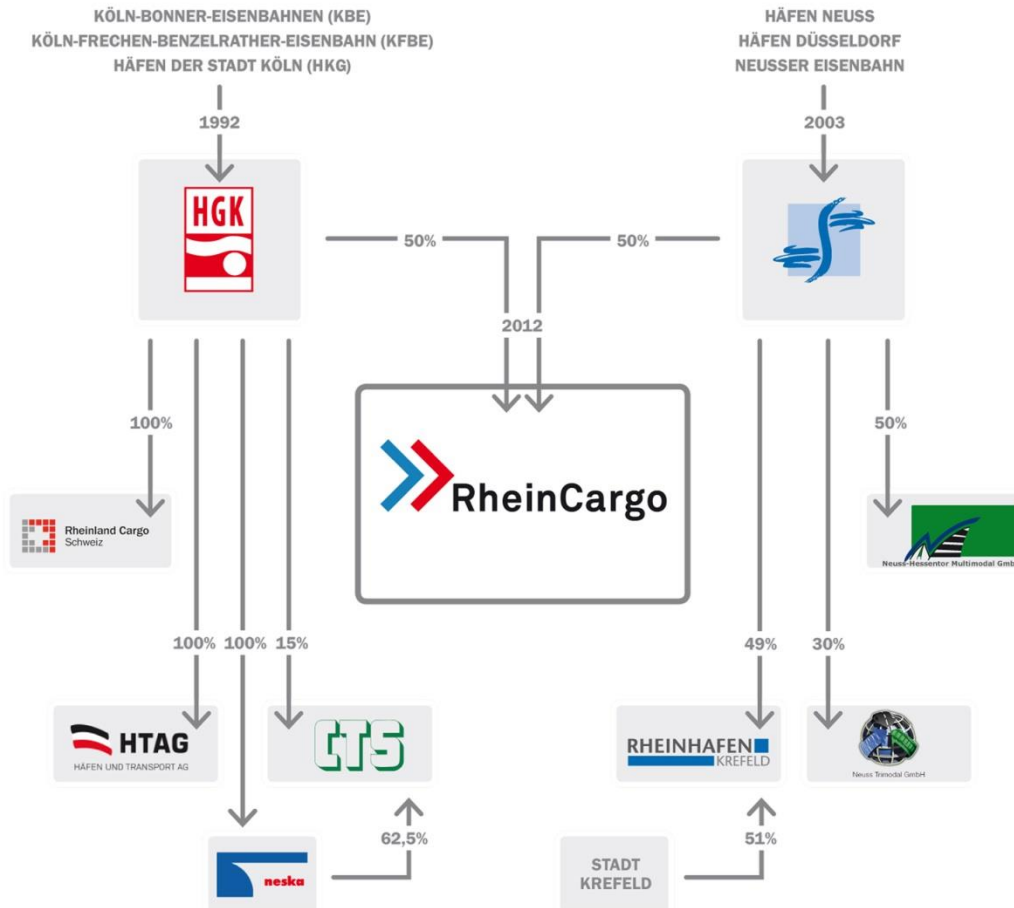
KÖLN-BONNER-EISENBAHNEN (KBE)
KÖLN-FRECHEN-BENZELRATHER-EISENBAHN (KFBE)
HÄFEN DER STADT KÖLN (HKG)

HÄFEN NEUSS
HÄFEN DÜSSELDORF
NEUSSER EISENBAHN

1992

2003

HGK

50%

50%

2012

RheinCargo

100%

50%

Rheinland Cargo Schweiz

Neuss-Hessentor Multimodal GmbH

100%

100%

15%

49%

30%

HTAG
HÄFEN UND TRANSPORT AG

CTS

RHEINHAFEN KREFELD

Neuss Trimodal GmbH

62,5%

51%

neska

STADT KREFELD